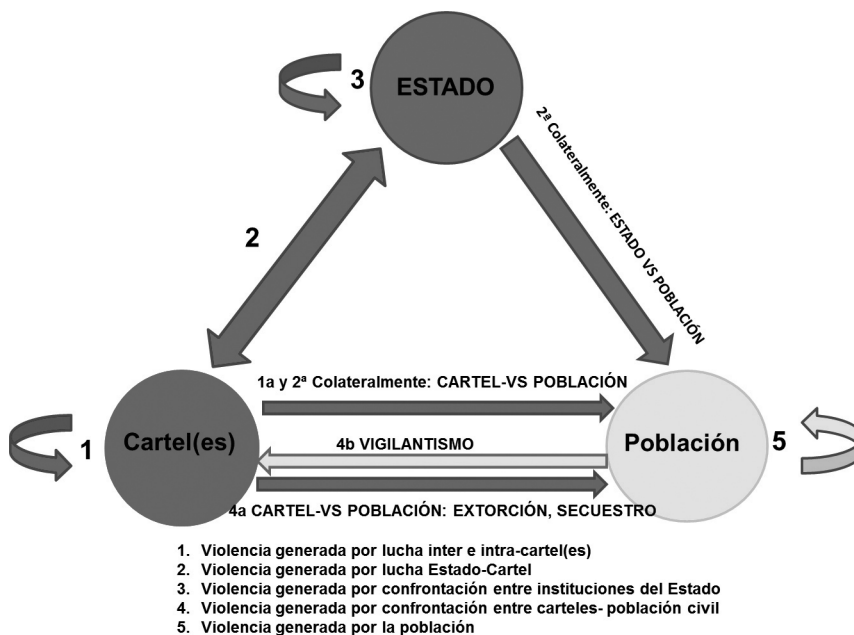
3

ESTADO

2ª Colateralmente: ESTADO VS POBLACIÓN

2

1a y 2ª Colateralmente: CARTEL-VS POBLACIÓN

1

Cartel(es)

4b VIGILANTISMO

Población

5

4a CARTEL-VS POBLACIÓN: EXTORCIÓN, SECUESTRO

1. Violencia generada por lucha inter e intra-cartel(es)
2. Violencia generada por lucha Estado-Cartel
3. Violencia generada por confrontación entre instituciones del Estado
4. Violencia generada por confrontación entre carteles- población civil
5. Violencia generada por la población